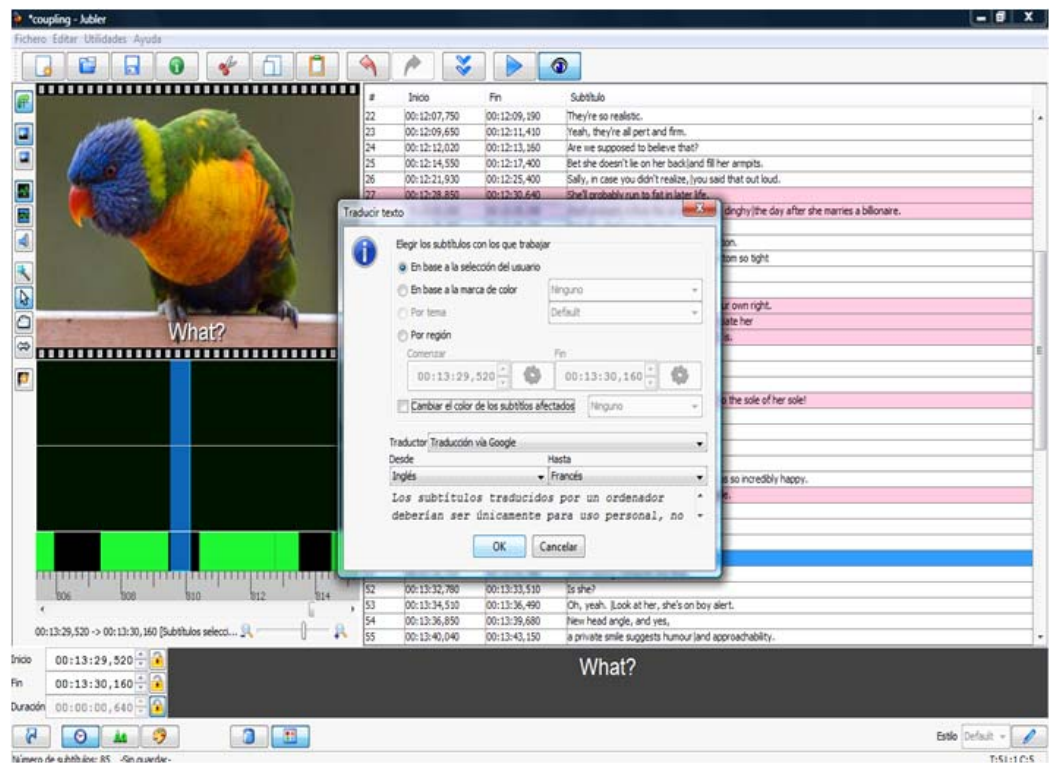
*coupling - Jubler

Fichero Editar Utilidades Ayuda

What?

| # | Inicio | Fin | Subtítulo |
|---|---|---|---|
| 22 | 00:12:07,750 | 00:12:09,190 | They're so realistic. |
| 23 | 00:12:09,650 | 00:12:11,410 | Yeah, they're all pert and firm. |
| 24 | 00:12:12,020 | 00:12:13,160 | Are we supposed to believe that? |
| 25 | 00:12:14,550 | 00:12:17,400 | Bet she doesn't lie on her back\|and fill her armpits. |
| 26 | 00:12:21,930 | 00:12:25,400 | Sally, in case you didn't realize, \|you said that out loud. |
| 27 | 00:12:28,850 | 00:12:30,640 | She'll probably run to fat in later life. |

dinghy\|the day after she marries a billionaire.

ton.

tom so tight

r own right.

ate her

s.

o the sole of her sole!

s so incredibly happy.

e.

Traducir texto

Elegir los subtítulos con los que trabajar

En base a la selección del usuario

En base a la marca de color

Ninguno

Por tema

Default

Por región

Comenzar

Fin

00:13:29,520

00:13:30,160

Cambiar el color de los subtítlos afectados

Ninguno

Traductor Traducción vía Google

Desde

Hasta

Inglés

Francés

Los subtitulos traducidos por un ordenador deberían ser únicamente para uso personal, no

OK

Cancelar

| 52 | 00:13:32,780 | 00:13:33,510 | Is she? |
|---|---|---|---|
| 53 | 00:13:34,510 | 00:13:36,490 | Oh, yeah. \|Look at her, she's on boy alert. |
| 54 | 00:13:36,850 | 00:13:39,680 | New head angle, and yes, |
| 55 | 00:13:40,040 | 00:13:43,150 | a private smile suggests humour \|and approachability. |

806 808 810 812 814

00:13:29,520 -> 00:13:30,160 [Subtítulos selecci...

Inicio 00:13:29,520

Fin 00:13:30,160

Duración 00:00:00,640

What?

Estilo Default

Número de subtítulos: 85 -Sin guardar-

T:51:1 C:5